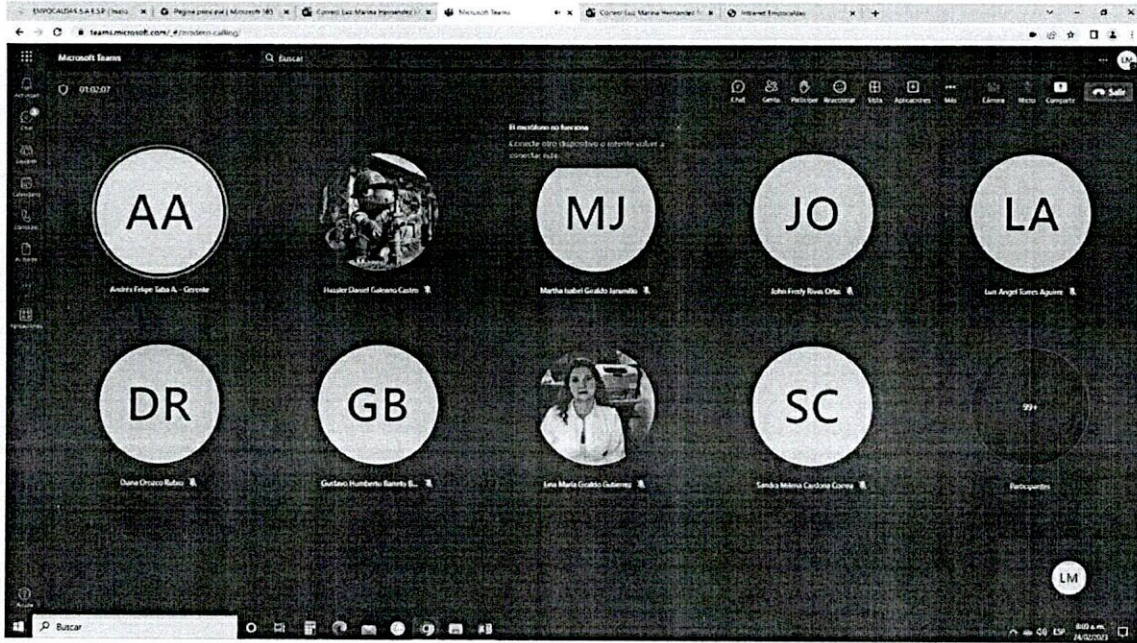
EMPOCALDAS S.A E.S.P | Inicio | Página principal | Microsoft 365 | Correo: Luz Marina Hernandez | Microsoft Teams | Correo: Luz Marina Hernandez | Intranet Empocaldas

teams.microsoft.com/_#/modern-calling/

Microsoft Teams

Buscar

LM

Actividad

Chat

Equipos

Calendario

Llamadas

Archivos

Aplicaciones

Ayuda

01:02:07

Chat

Gente

Levantar

Reaccionar

Vista

Aplicaciones

Más

Cámara

Micro

Compartir

Salir

El micrófono no funciona

Conecte otro dispositivo o intente volver a conectar este.

AA

Andrés Felipe Saba A. - Gerente

Hassler Daniel Galeano Castro

MJ

Martha Isabel Giraldo Jaramillo

JO

John Fredy Rivas Orta

LA

Luis Angel Torres Aguirre

DR

Diana Orozco Rubio

GB

Gustavo Humberto Barreto B...

Lina María Giraldo Gutierrez

SC

Sandra Milena Cardona Correa

99+

Participantes

LM

Buscar

ESP

8:03 a.m.

24/02/2023